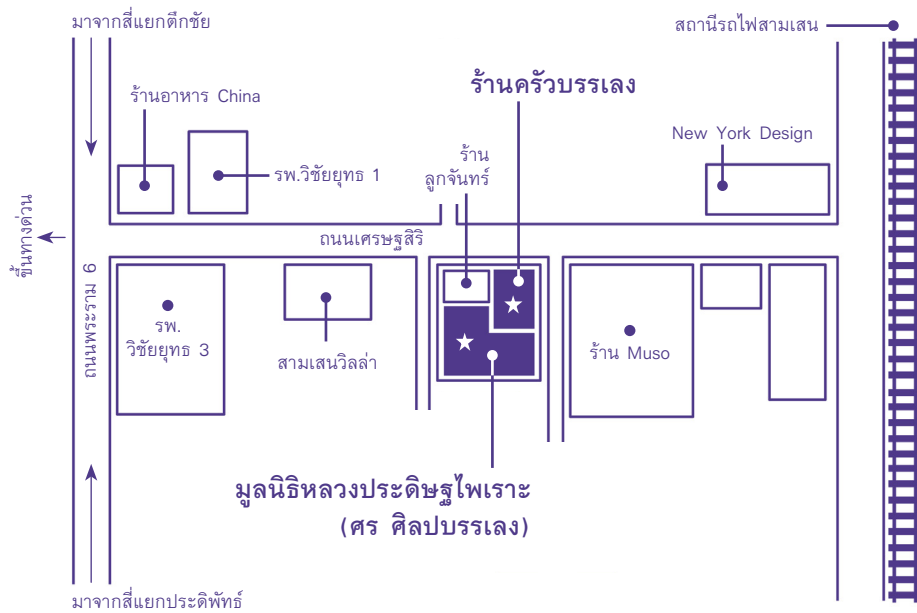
มาจากสี่แยกตึกชัย

สถานีรถไฟสามเสน

ร้านครัวบรรเลง

ร้านอาหาร China

New York Design

รพ.วิชัยยุทธ 1

ร้าน ลูกจันทร์

ขึ้นทางด่วน

ถนนเศรษฐศิริ

ถนนพระราม 6

รพ. วิชัยยุทธ 3

สามเสนวิลล่า

ร้าน Muso

มูลนิธิหลวงประดิษฐไพเราะ (ศร ศิลปบรรเลง)

มาจากสี่แยกประดิพัทธ์